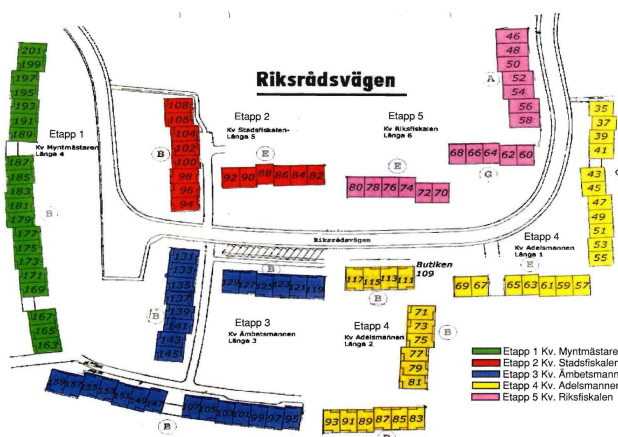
Riksrådsvägen

Etapp 1
Kv Myntmästaren
Länga 4

201
199
197
195
193
191
189
187
185
183
181
179
177
175
173
171
169
167
165
163

B

Etapp 2
Kv Stadsfiskalen
Länga 5

108
106
104
102
100
98
96
94

92 90 88 86 84 82

B
E

Etapp 5
Kv Riksfiskalen
Länga 6

46
48
50
52
54
56
58

A

68 66 64 62 60

80 78 76 74 72 70

E
G

35
37
39
41
43
45
47
49
51
53
55

Riksrådsvägen

Etapp 4
Kv Adelsmannen
Länga 1

E

Butiken
109

117 115 113 111

69 67

65 63 61 59 57

131
133
135
137
139
141
143
145

129 127 125 123 121 119

B
B

Etapp 3
Kv Ämbetsmannen
Länga 3

Etapp 4
Kv Adelsmannen
Länga 2

71
73
75
77
79
81

B
B

159 157 155 153 151 149 147

107 105 103 101 99 97 95

B

93 91 89 87 85 83

Etapp 1 Kv. Myntmästare
Etapp 2 Kv. Stadsfiskalen
Etapp 3 Kv. Ämbetsmann
Etapp 4 Kv. Adelsmanner
Etapp 5 Kv. Riksfiskalen